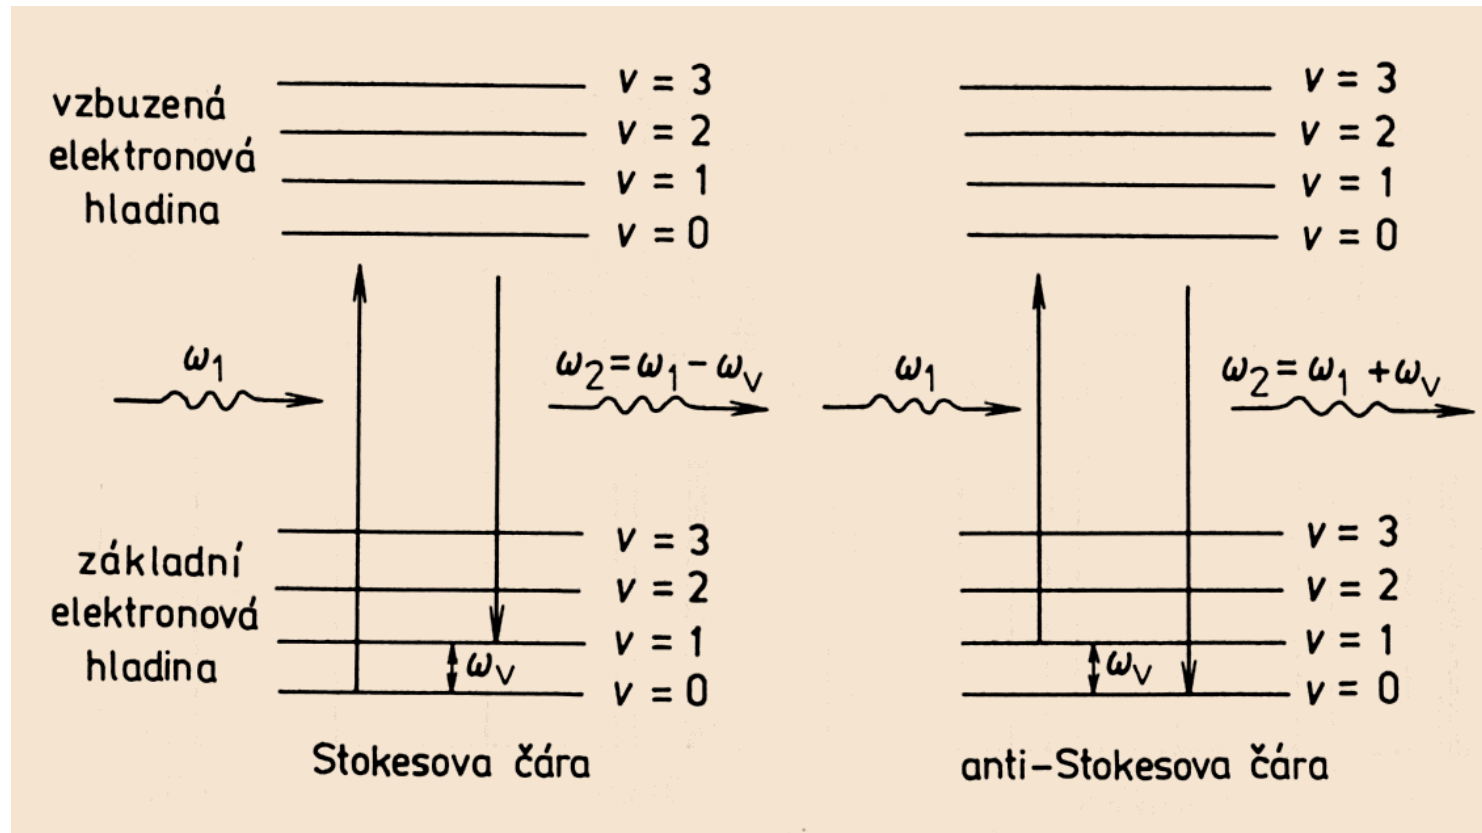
vzbuzená elektronová hladina

$v = 3$
$v = 2$
$v = 1$
$v = 0$

$\omega_1$

$\omega_2 = \omega_1 - \omega_v$

základní elektronová hladina

$v = 3$
$v = 2$
$v = 1$
$\omega_v$
$v = 0$

Stokesova čára

$v = 3$
$v = 2$
$v = 1$
$v = 0$

$\omega_1$

$\omega_2 = \omega_1 + \omega_v$

$v = 3$
$v = 2$
$v = 1$
$\omega_v$
$v = 0$

anti-Stokesova čára